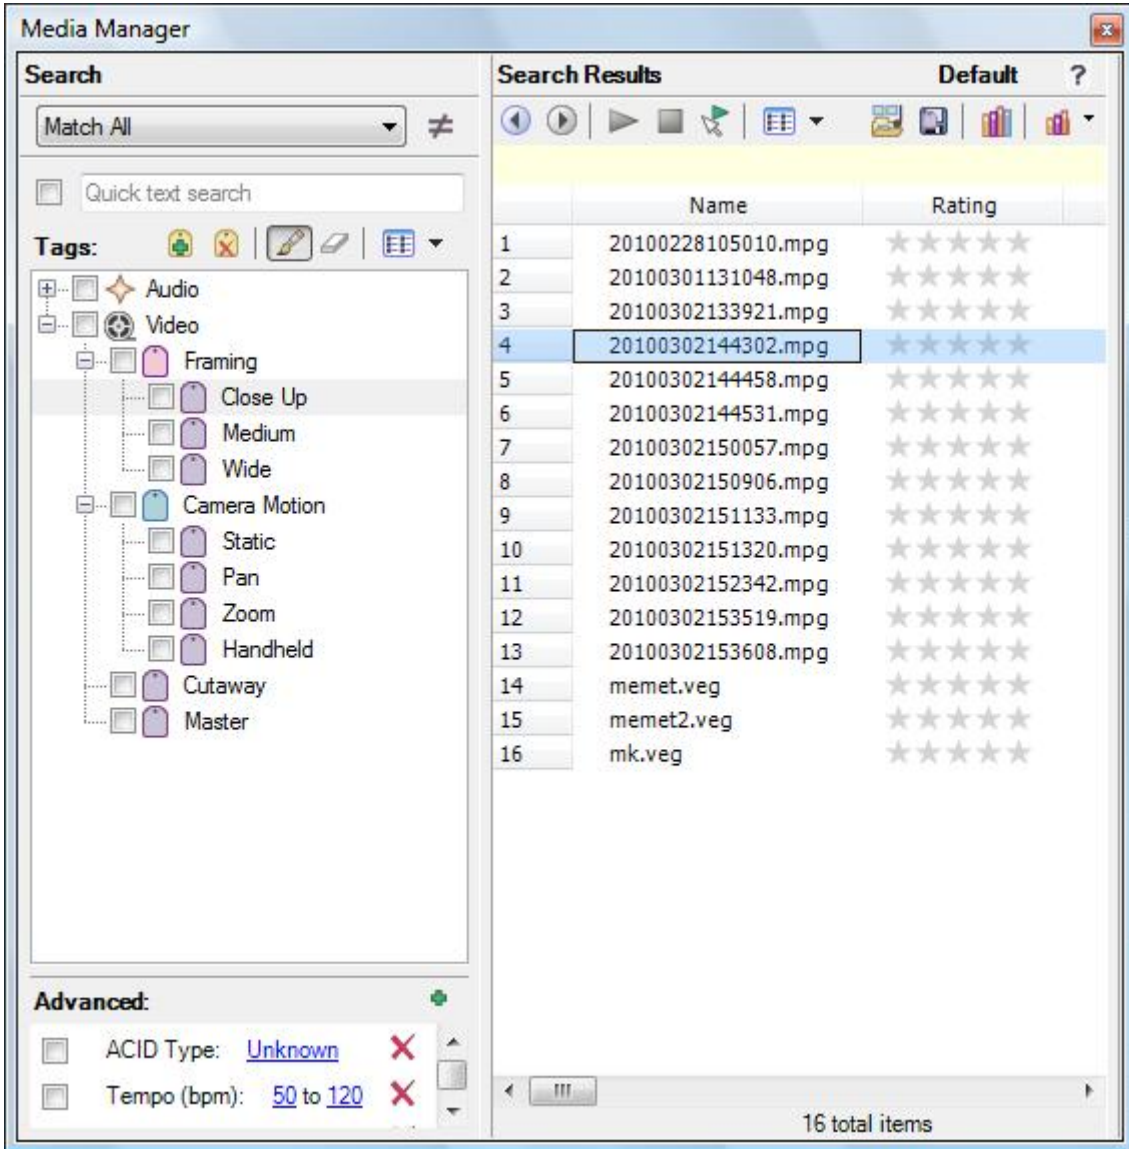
Media Manager

Search

Match All

≠

Quick text search

Tags:

Audio
Video
Framing
Close Up
Medium
Wide
Camera Motion
Static
Pan
Zoom
Handheld
Cutaway
Master

Advanced:

ACID Type: Unknown
Tempo (bpm): 50 to 120

Search Results Default ?

| | Name | Rating |
|---|---|---|
| 1 | 20100228105010.mpg | |
| 2 | 20100301131048.mpg | |
| 3 | 20100302133921.mpg | |
| 4 | 20100302144302.mpg | |
| 5 | 20100302144458.mpg | |
| 6 | 20100302144531.mpg | |
| 7 | 20100302150057.mpg | |
| 8 | 20100302150906.mpg | |
| 9 | 20100302151133.mpg | |
| 10 | 20100302151320.mpg | |
| 11 | 20100302152342.mpg | |
| 12 | 20100302153519.mpg | |
| 13 | 20100302153608.mpg | |
| 14 | memet.veg | |
| 15 | memet2.veg | |
| 16 | mk.veg | |

16 total items